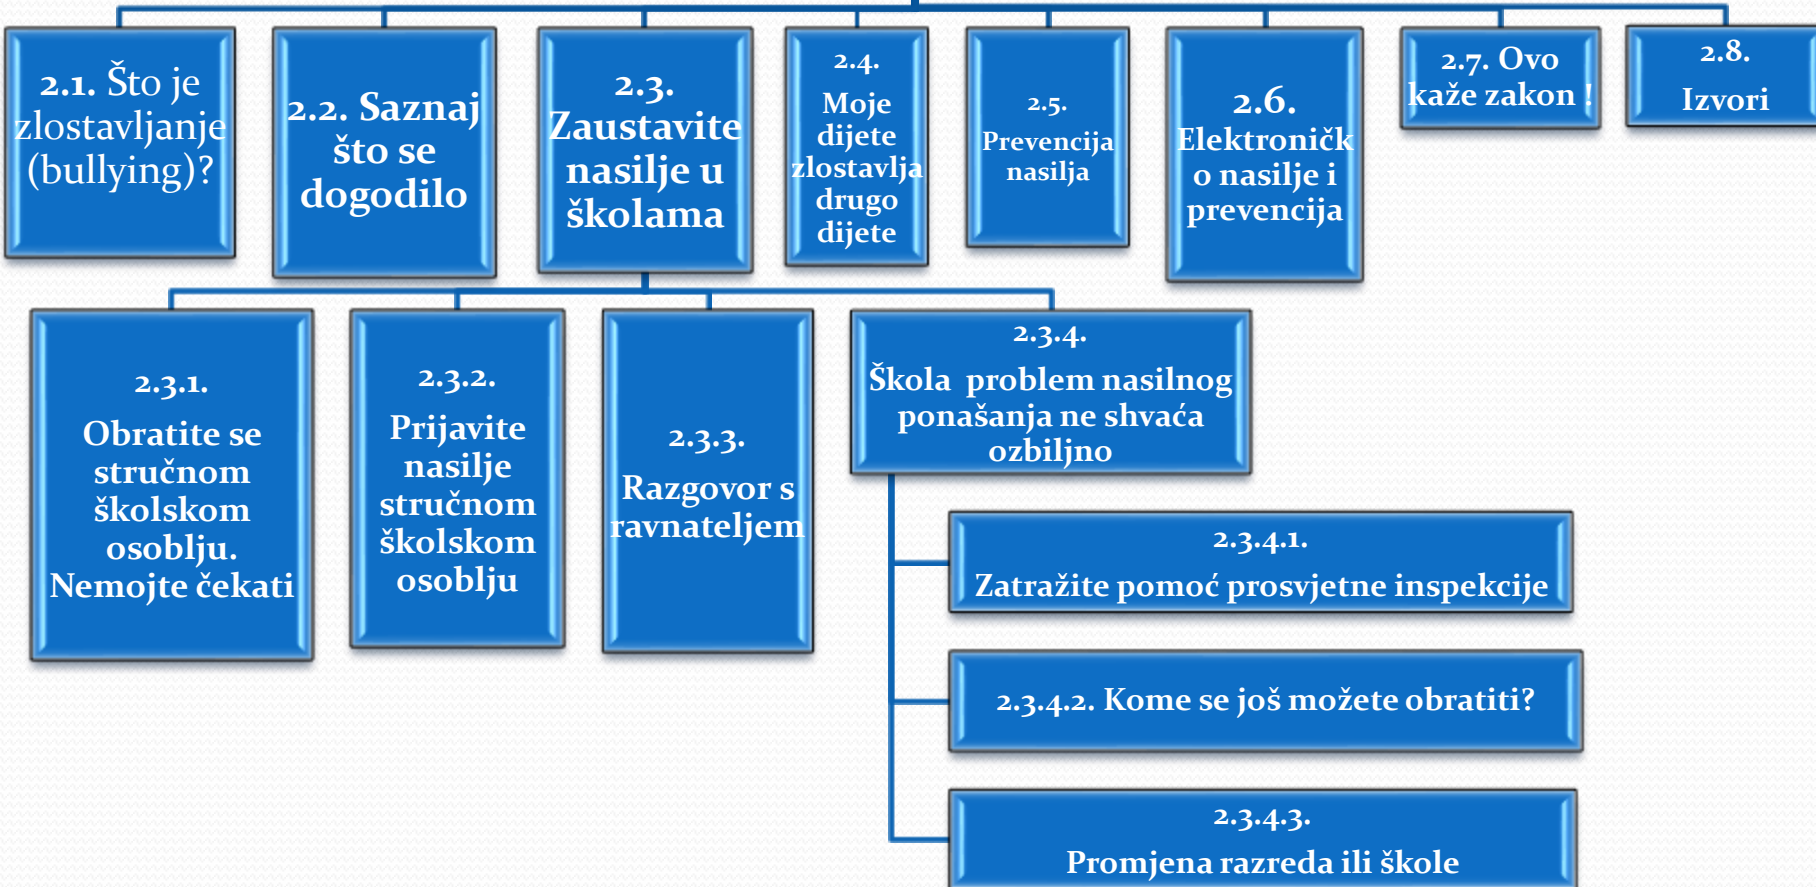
2.1. Što je zlostavljanje (bullying)?

2.2. Saznaj što se dogodilo

2.3. Zaustavite nasilje u školama

2.4. Moje dijete zlostavlja drugo dijete

2.5. Prevencija nasilja

2.6. Elektroničko nasilje i prevencija

2.7. Ovo kaže zakon !

2.8. Izvori

2.3.1. Obratite se stručnom školskom osoblju. Nemojte čekati

2.3.2. Prijavite nasilje stručnom školskom osoblju

2.3.3. Razgovor s ravnateljem

2.3.4. Škola problem nasilnog ponašanja ne shvaća ozbiljno

2.3.4.1. Zatražite pomoć prosvjetne inspekcije

2.3.4.2. Kome se još možete obratiti?

2.3.4.3. Promjena razreda ili škole